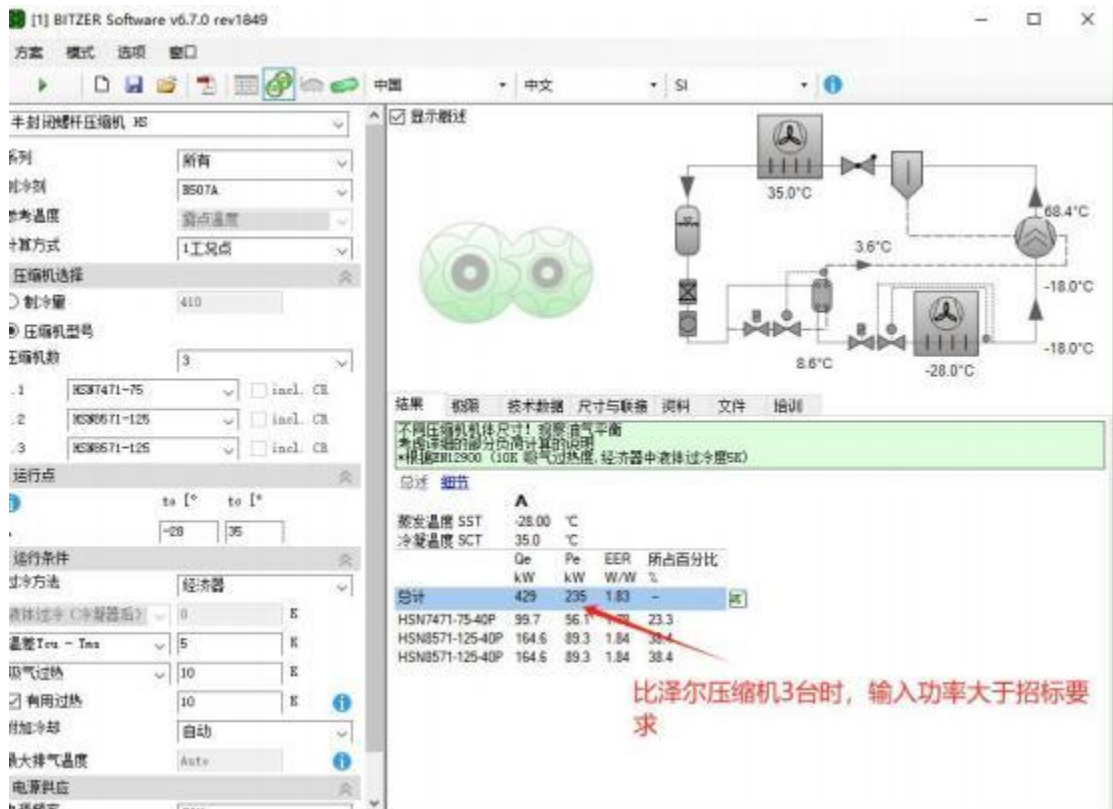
[1] BITZER Software v6.7.0 rev1849

方案 模式 选项 窗口

中国 中文 SI

半封闭螺杆压缩机 HS
系列 所有
制冷剂 R507A
参考温度 露点温度
计算方式 1工况点
压缩机选择
制冷量 410
压缩机型号
压缩机数 3
.1 HSN7471-75 incl. CR
.2 HSN8571-125 incl. CR
.3 HSN8571-125 incl. CR
运行点
to [° tc [°
-28 35
运行条件
过冷方法 经济器
液体过冷（冷凝器后） 0 K
温差Tcu - Tms 5 K
吸气过热 10 K
有用过热 10 K
附加冷却 自动
最大排气温度 Auto
电源供应

显示概述

35.0°C
68.4°C
3.6°C
-18.0°C
-18.0°C
8.6°C
-28.0°C

结果 极限 技术数据 尺寸与联接 资料 文件 培训

不同压缩机机体尺寸！ 确保油气平衡
未得详细部分负荷计算的说明
*根据EN12900（10K 吸气过热度，经济器中液体过冷度5K）

总述 细节

| | | | | |
|---|---|---|---|---|
| 蒸发温度 SST | -28.00 | ℃ | | |
| 冷凝温度 SCT | 35.0 | ℃ | | |
| | Qe kW | Pe kW | EER W/W | 所占百分比 % |
| 总计 | 429 | 235 | 1.83 | – |
| HSN7471-75-40P | 99.7 | 56.1 | 1.78 | 23.3 |
| HSN8571-125-40P | 164.6 | 89.3 | 1.84 | 38.4 |
| HSN8571-125-40P | 164.6 | 89.3 | 1.84 | 38.4 |

比泽尔压缩机3台时，输入功率大于招标要求